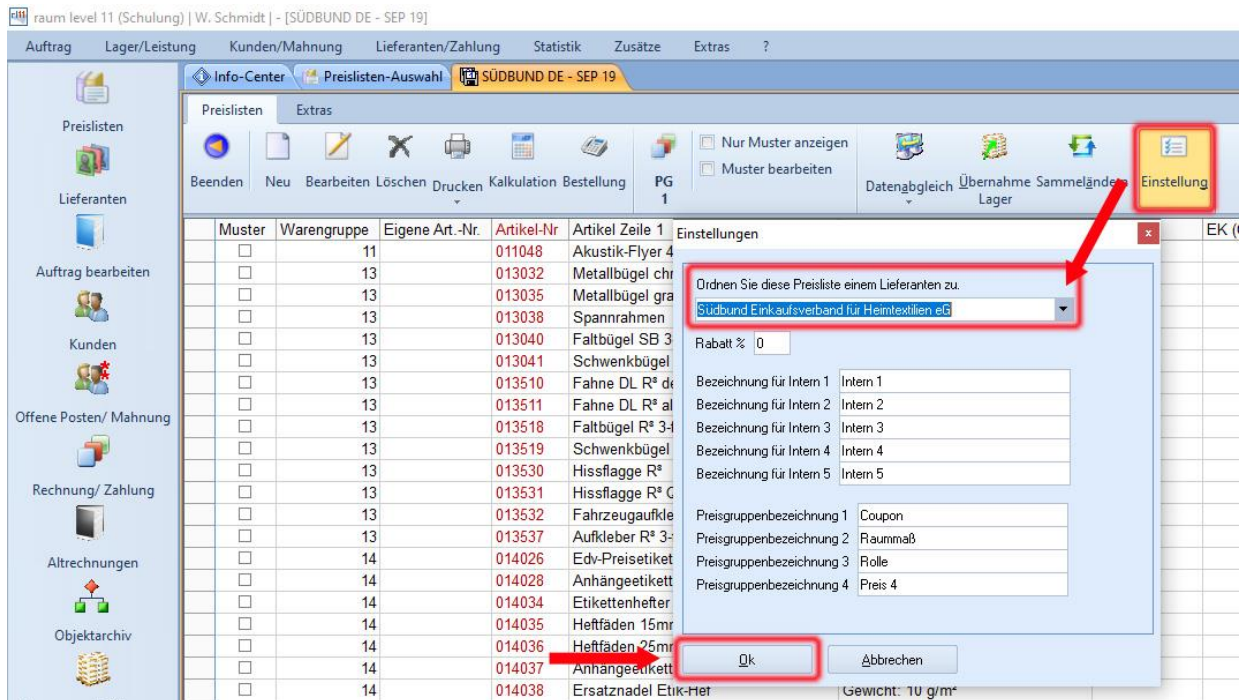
raum level 11 (Schulung) | W. Schmidt | - [SÜDBUND DE - SEP 19]

Auftrag Lager/Leistung Kunden/Mahnung Lieferanten/Zahlung Statistik Zusätze Extras ?

Preislisten
Lieferanten
Auftrag bearbeiten
Kunden
Offene Posten/ Mahnung
Rechnung/ Zahlung
Altrechnungen
Objektarchiv

Info-Center | Preislisten-Auswahl | SÜDBUND DE - SEP 19

Preislisten | Extras

Beenden | Neu | Bearbeiten | Löschen | Drucken | Kalkulation | Bestellung | PG 1 | Nur Muster anzeigen | Muster bearbeiten | Datenabgleich | Übernahme Lager | Sammeländern | Einstellung

| Muster | Warengruppe | Eigene Art.-Nr. | Artikel-Nr | Artikel Zeile 1 |
|---|---|---|---|---|
| ☐ | 11 | | 011048 | Akustik-Flyer 4 |
| ☐ | 13 | | 013032 | Metallbügel chr |
| ☐ | 13 | | 013035 | Metallbügel gra |
| ☐ | 13 | | 013038 | Spannrahmen |
| ☐ | 13 | | 013040 | Faltbügel SB 3 |
| ☐ | 13 | | 013041 | Schwenkbügel |
| ☐ | 13 | | 013510 | Fahne DL R² de |
| ☐ | 13 | | 013511 | Fahne DL R² al |
| ☐ | 13 | | 013518 | Faltbügel R² 3- |
| ☐ | 13 | | 013519 | Schwenkbügel |
| ☐ | 13 | | 013530 | Hissflagge R² |
| ☐ | 13 | | 013531 | Hissflagge R² C |
| ☐ | 13 | | 013532 | Fahrzeugaufkle |
| ☐ | 13 | | 013537 | Aufkleber R² 3- |
| ☐ | 14 | | 014026 | Edv-Preisetiket |
| ☐ | 14 | | 014028 | Anhängeetikett |
| ☐ | 14 | | 014034 | Etikettenhefter |
| ☐ | 14 | | 014035 | Heftfäden 15mr |
| ☐ | 14 | | 014036 | Heftfäden 25mr |
| ☐ | 14 | | 014037 | Anhängeetikett |
| ☐ | 14 | | 014038 | Ersatznadel Etik-Hef |

EK (
Gewicht: 10 g/m²

Einstellungen

Ordnen Sie diese Preisliste einem Lieferanten zu.
Südbund Einkaufsverband für Heimtextilien eG

Rabatt % 0

Bezeichnung für Intern 1 Intern 1
Bezeichnung für Intern 2 Intern 2
Bezeichnung für Intern 3 Intern 3
Bezeichnung für Intern 4 Intern 4
Bezeichnung für Intern 5 Intern 5

Preisgruppenbezeichnung 1 Coupon
Preisgruppenbezeichnung 2 Raummaß
Preisgruppenbezeichnung 3 Rolle
Preisgruppenbezeichnung 4 Preis 4

Ok | Abbrechen